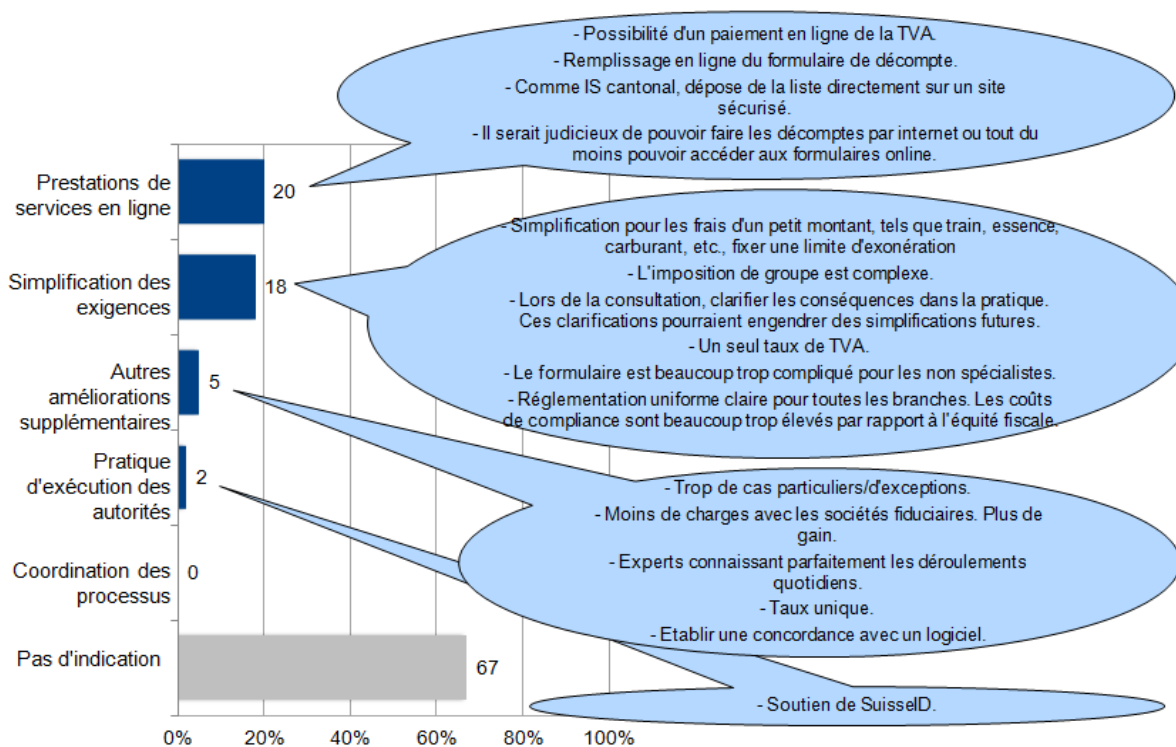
- Possibilité d'un paiement en ligne de la TVA.

- Remplissage en ligne du formulaire de décompte.

- Comme IS cantonal, dépose de la liste directement sur un site sécurisé.

- Il serait judicieux de pouvoir faire les décomptes par internet ou tout du moins pouvoir accéder aux formulaires online.

Prestations de services en ligne

20

- Simplification pour les frais d'un petit montant, tels que train, essence, carburant, etc., fixer une limite d'exonération

- L'imposition de groupe est complexe.

- Lors de la consultation, clarifier les conséquences dans la pratique. Ces clarifications pourraient engendrer des simplifications futures.

- Un seul taux de TVA.

- Le formulaire est beaucoup trop compliqué pour les non spécialistes.

- Réglementation uniforme claire pour toutes les branches. Les coûts de compliance sont beaucoup trop élevés par rapport à l'équité fiscale.

Simplification des exigences

18

Autres améliorations supplémentaires

5

Pratique d'exécution des autorités

2

- Trop de cas particuliers/d'exceptions.

- Moins de charges avec les sociétés fiduciaires. Plus de gain.

- Experts connaissant parfaitement les déroulements quotidiens.

- Taux unique.

- Etablir une concordance avec un logiciel.

Coordination des processus

0

Pas d'indication

67

- Soutien de SuisseID.

0% 20% 40% 60% 80% 100%